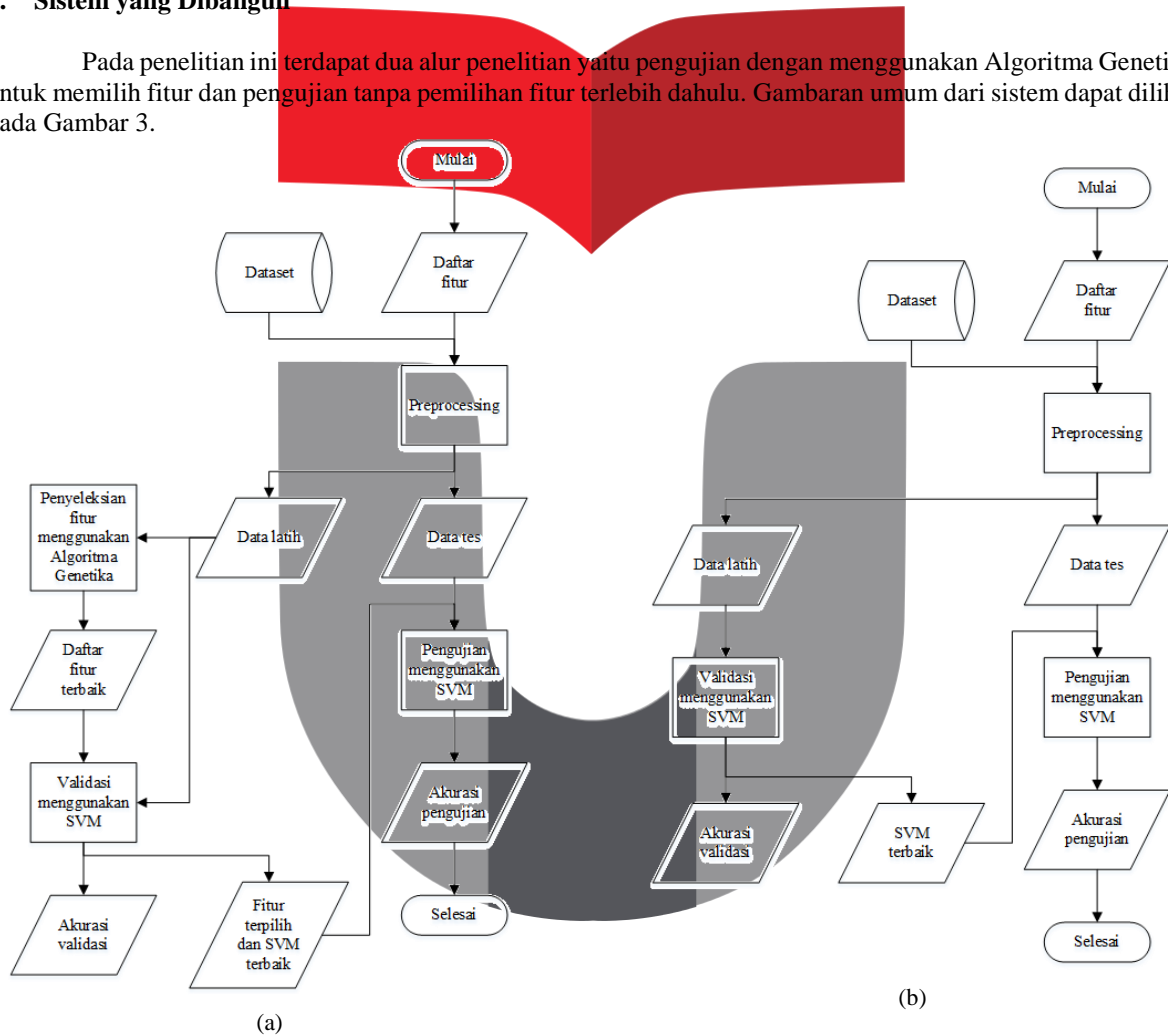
. Sistem yang Dibangun

Pada penelitian ini terdapat dua alur penelitian yaitu pengujian dengan menggunakan Algoritma Geneti ntuk memilih fitur dan pengujian tanpa pemilihan fitur terlebih dahulu. Gambaran umum dari sistem dapat dilil ada Gambar 3.

Mulai

Dataset

Daftar fitur

Preprocessing

Penyeleksian fitur menggunakan Algoritma Genetika

Data latih

Data tes

Daftar fitur terbaik

Pengujian menggunakan SVM

Validasi menggunakan SVM

Akurasi pengujian

Akurasi validasi

Fitur terpilih dan SVM terbaik

Selesai

(a)

Mulai

Dataset

Daftar fitur

Preprocessing

Data latih

Data tes

Validasi menggunakan SVM

Pengujian menggunakan SVM

Akurasi validasi

SVM terbaik

Akurasi pengujian

Selesai

(b)